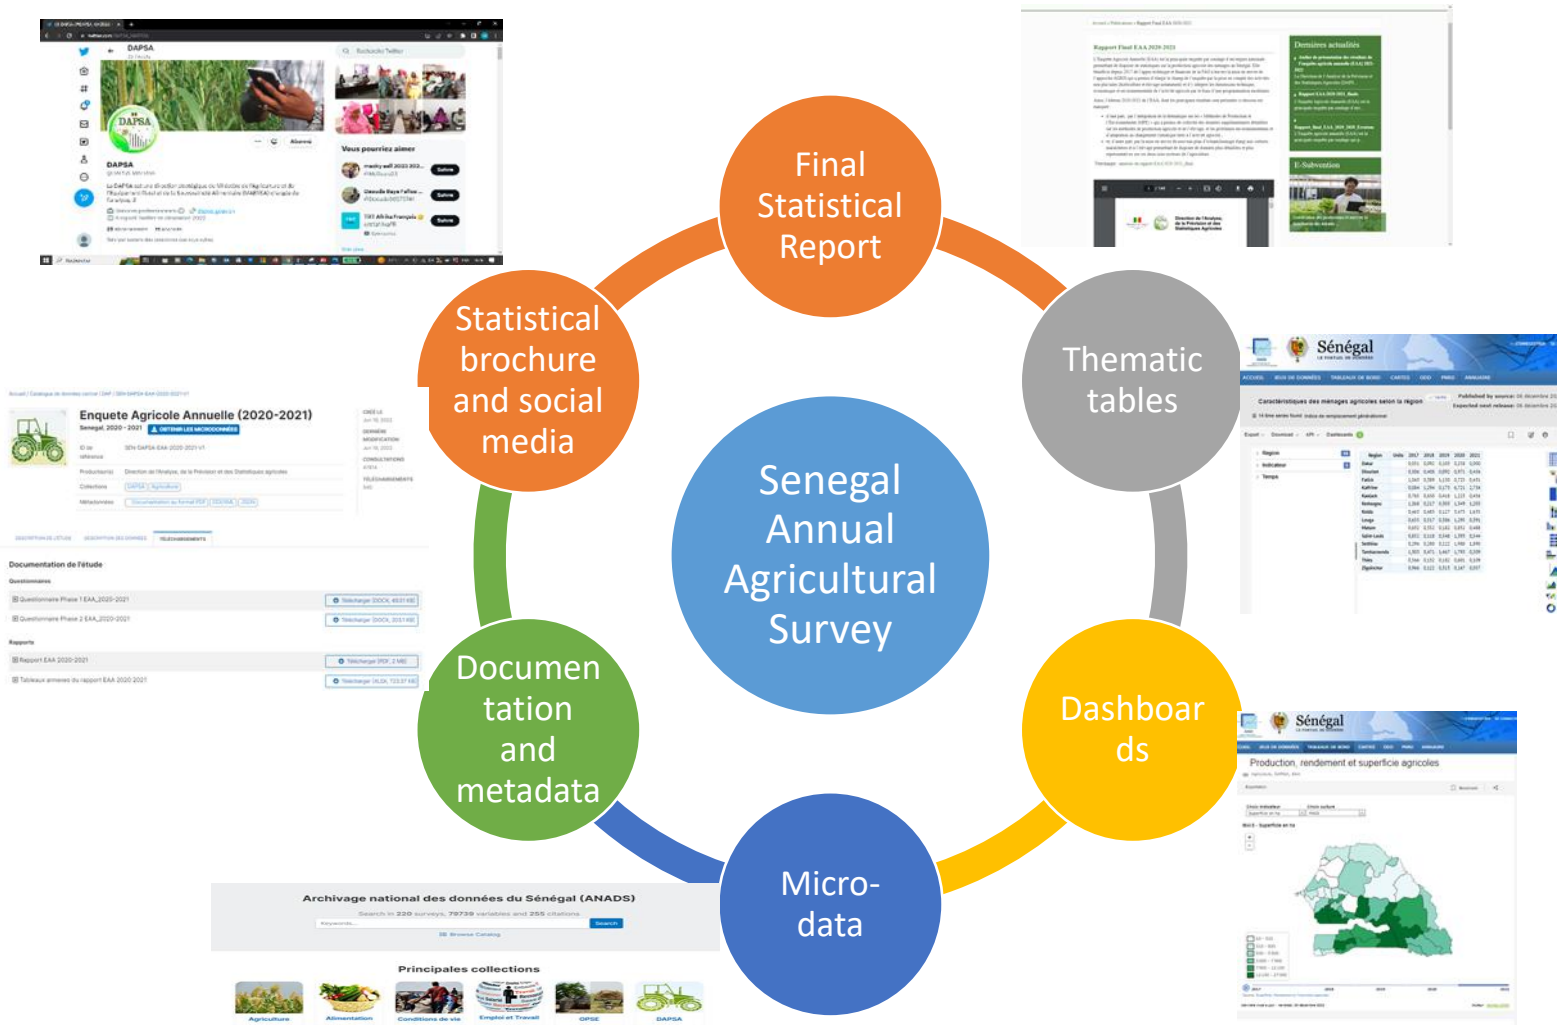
Senegal Annual Agricultural Survey

Final Statistical Report

Thematic tables

Dashboards

Micro-data

Documentation and metadata

Statistical brochure and social media

DAPSA

Vous pourriez aimer

Rapport Final EAA 2020-2021

Dernières actualités

E-Subvention

Sénégal

Enquete Agricole Annuelle (2020-2021)

Senegal, 2020 - 2021

Documentation de l'étude

Questionnaires

Questionnaire Phase 1 EAA_2020-2021

Questionnaire Phase 2 EAA_2020-2021

Rapports

Rapport EAA 2020-2021

Tableaux annexes du rapport EAA 2020 2021

Caractéristiques des ménages agricoles selon la région

Production, rendement et superficie agricoles

Archivage national des données du Sénégal (ANADS)

Search in 220 surveys, 79739 variables and 255 citations

Search

Browse Catalog

Principales collections

Agriculture

Alimentation

Conditions de vie

Emploi et Travail

OPSE

DAPSA